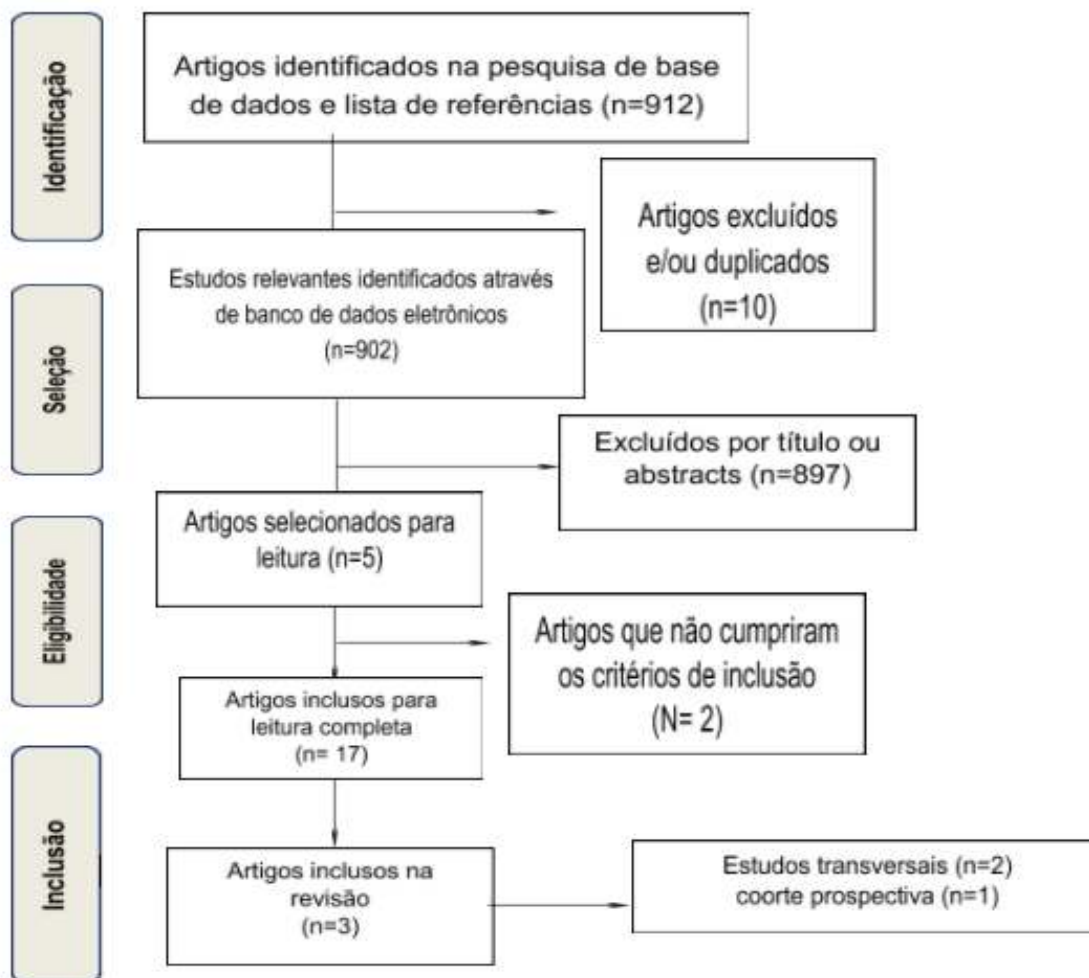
Identificação

Artigos identificados na pesquisa de base de dados e lista de referências (n=912)

Artigos excluídos e/ou duplicados (n=10)

Seleção

Estudos relevantes identificados através de banco de dados eletrônicos (n=902)

Excluídos por título ou abstracts (n=897)

Eligibilidade

Artigos selecionados para leitura (n=5)

Artigos que não cumpriram os critérios de inclusão (N= 2)

Artigos inclusos para leitura completa (n= 17)

Inclusão

Artigos inclusos na revisão (n=3)

Estudos transversais (n=2) coorte prospectiva (n=1)